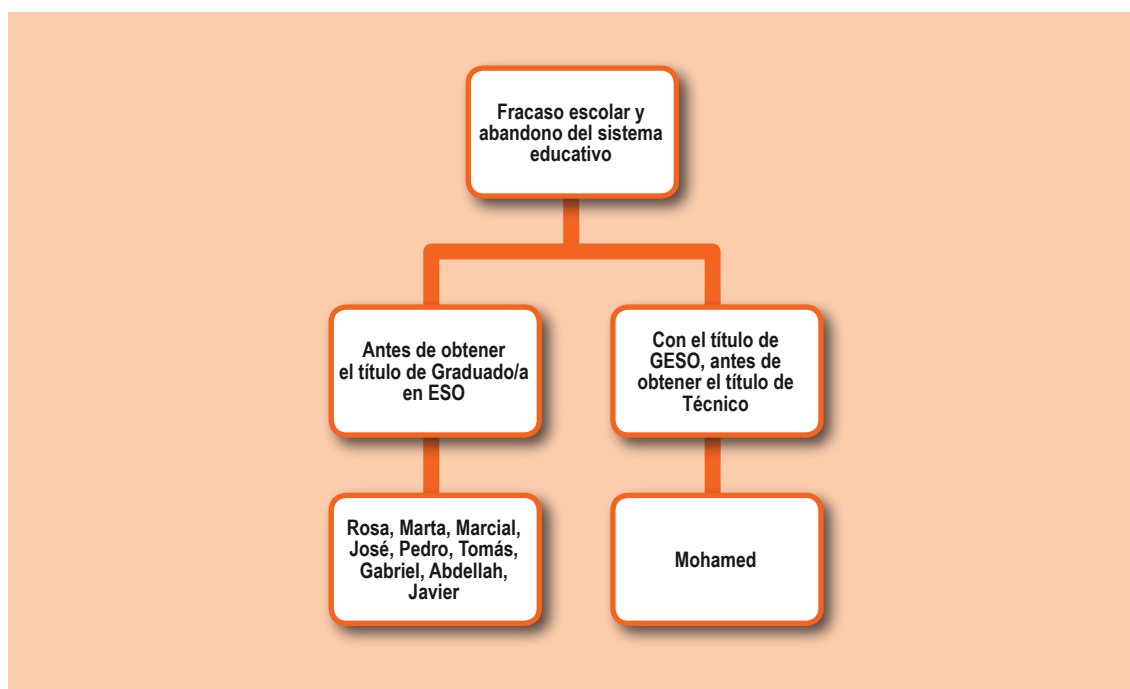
Fracaso escolar y abandono del sistema educativo

Antes de obtener el título de Graduado/a en ESO

Con el título de GESO, antes de obtener el título de Técnico

Rosa, Marta, Marcial, José, Pedro, Tomás, Gabriel, Abdellah, Javier

Mohamed